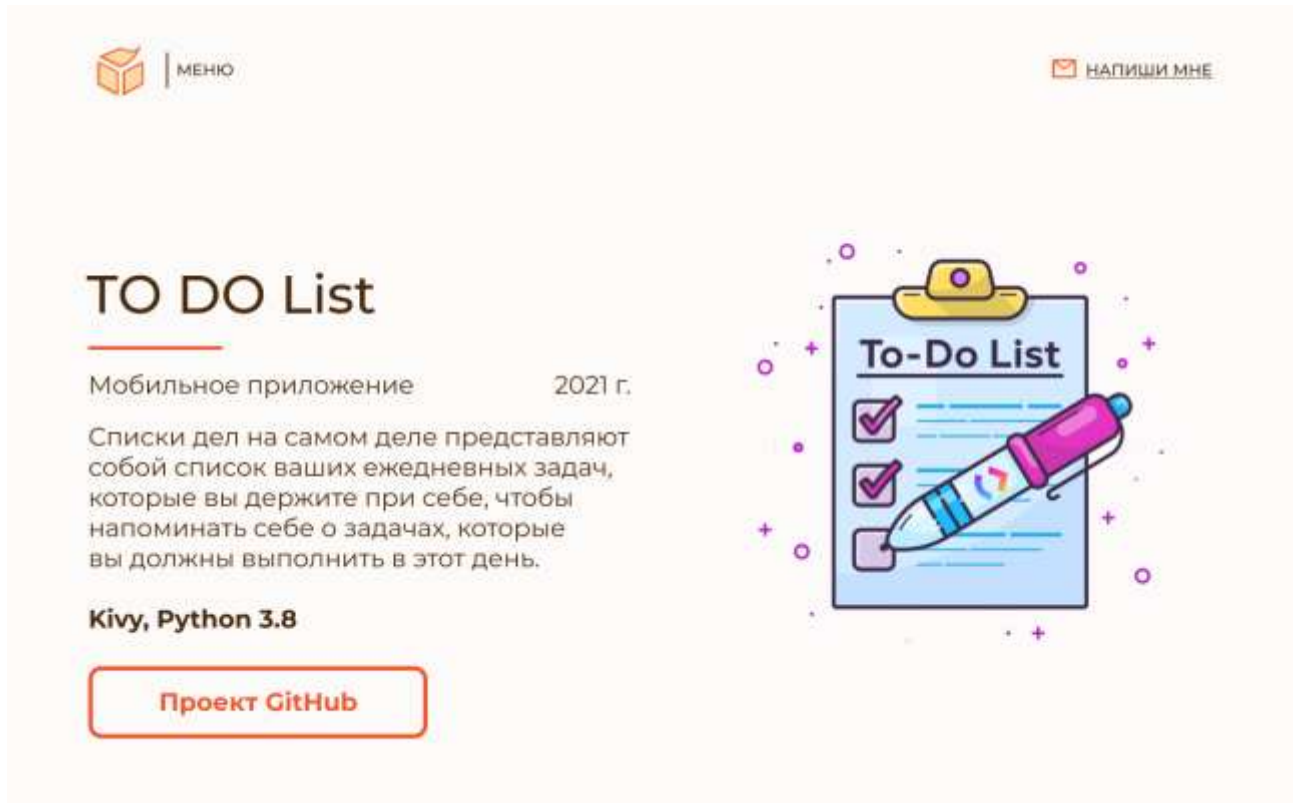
МЕНЮ

НАПИШИ МНЕ

TO DO List

Мобильное приложение 2021 г.

Списки дел на самом деле представляют собой список ваших ежедневных задач, которые вы держите при себе, чтобы напоминать себе о задачах, которые вы должны выполнить в этот день.

Kivy, Python 3.8

Проект GitHub

To-Do List